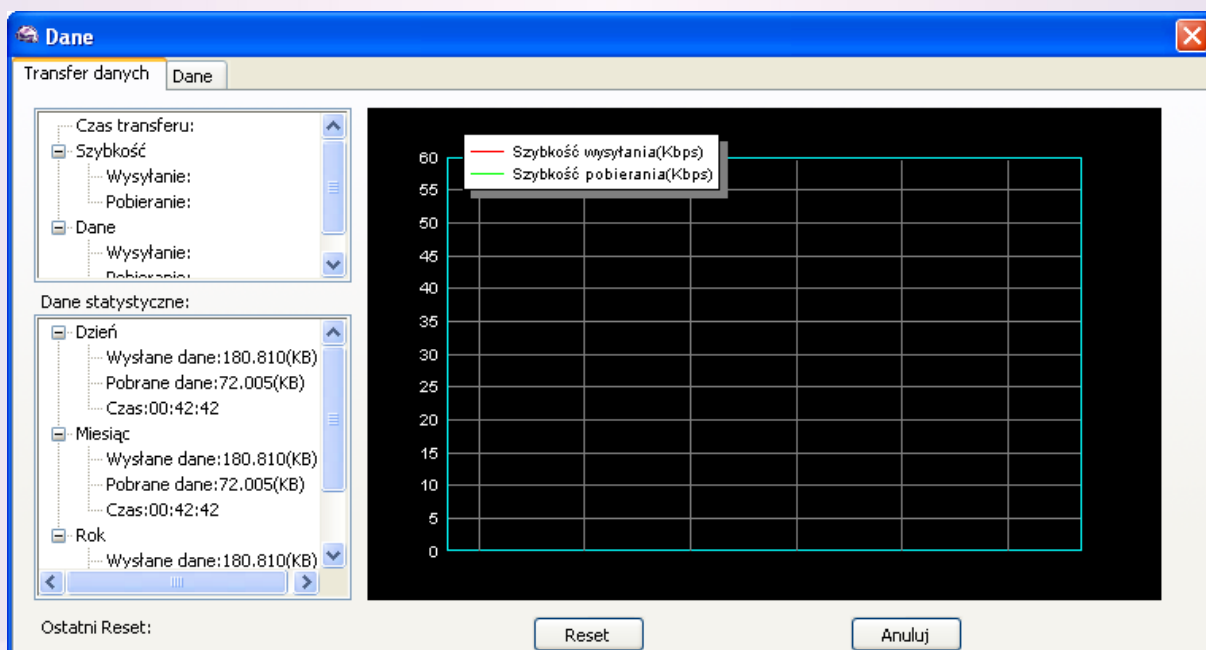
Dane

Transfer danych | Dane

Czas transferu:
Szybkość
Wysyłanie:
Pobieranie:
Dane
Wysyłanie:
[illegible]

Dane statystyczne:
Dzień
Wysłane dane:180.810(KB)
Pobrane dane:72.005(KB)
Czas:00:42:42
Miesiąc
Wysłane dane:180.810(KB)
Pobrane dane:72.005(KB)
Czas:00:42:42
Rok
Wysłane dane:180.810(KB)

Szybkość wysyłania(Kbps)
Szybkość pobierania(Kbps)

60
55
50
45
40
35
30
25
20
15
10
5
0

Ostatni Reset:

Reset

Anuluj